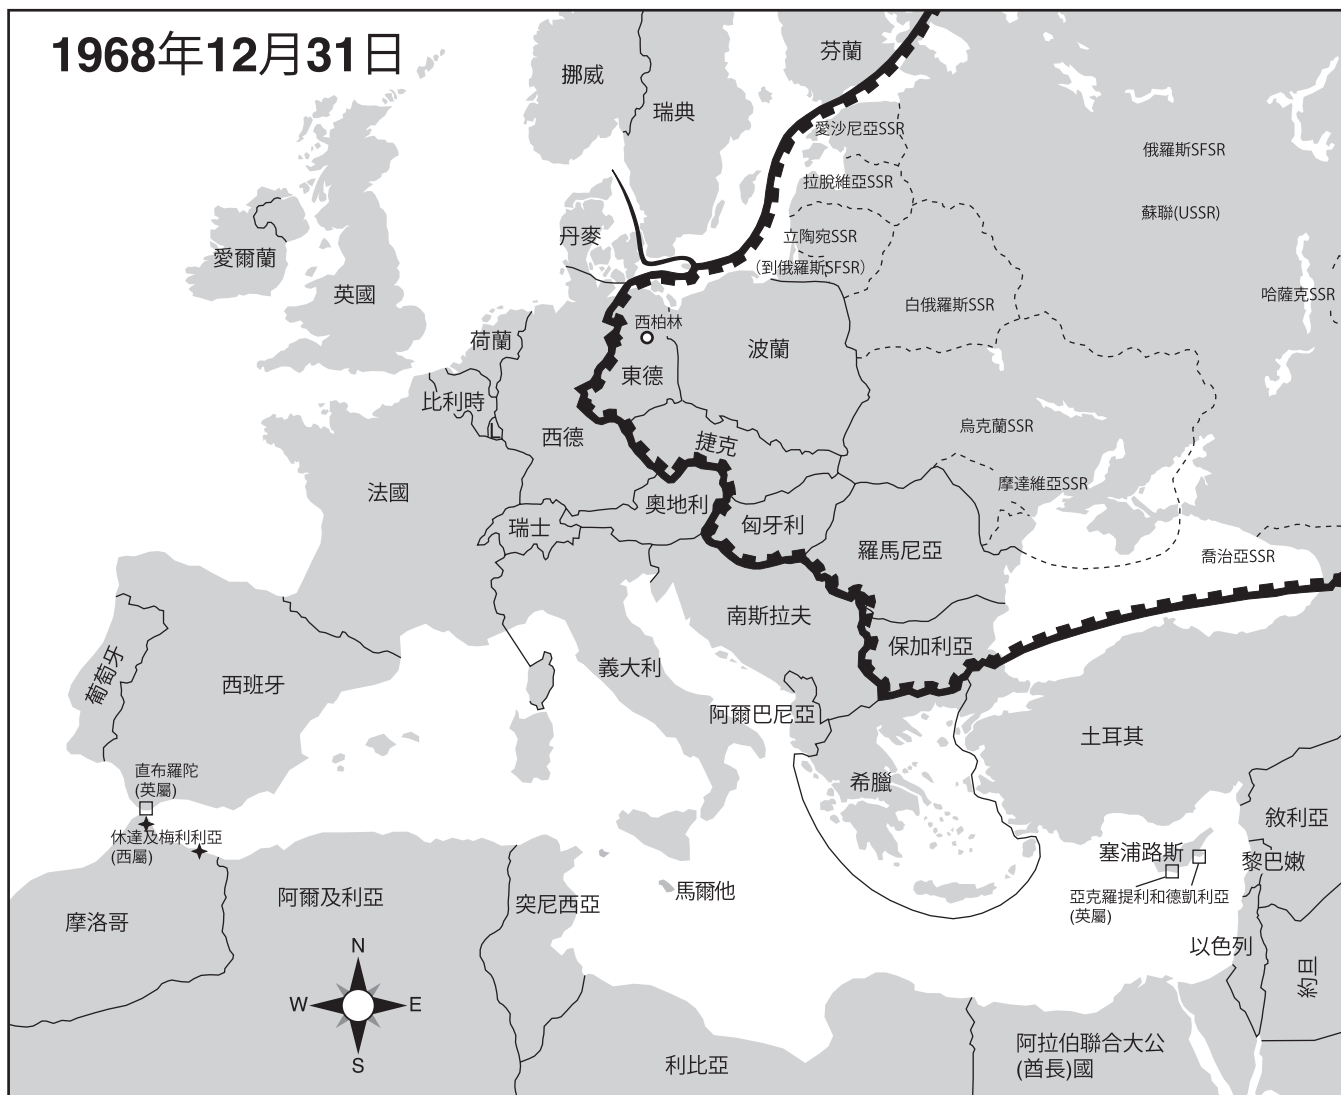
1968年12月31日

挪威
瑞典
芬蘭
愛沙尼亞SSR
拉脫維亞SSR
俄羅斯SFSR
蘇聯(USSR)
立陶宛SSR
(到俄羅斯SFSR)
丹麥
愛爾蘭
英國
荷蘭
西柏林
東德
波蘭
白俄羅斯SSR
哈薩克SSR
比利時
西德
捷克
烏克蘭SSR
法國
奧地利
摩達維亞SSR
瑞士
匈牙利
羅馬尼亞
喬治亞SSR
南斯拉夫
保加利亞
葡萄牙
西班牙
義大利
阿爾巴尼亞
土耳其
直布羅陀
(英屬)
希臘
休達及梅利利亞
(西屬)
敘利亞
塞浦路斯
黎巴嫩
亞克羅提利和德凱利亞
(英屬)
阿爾及利亞
突尼西亞
馬爾他
摩洛哥
以色列
N
W
E
S
約旦
阿拉伯聯合大公
(酋長)國
利比亞